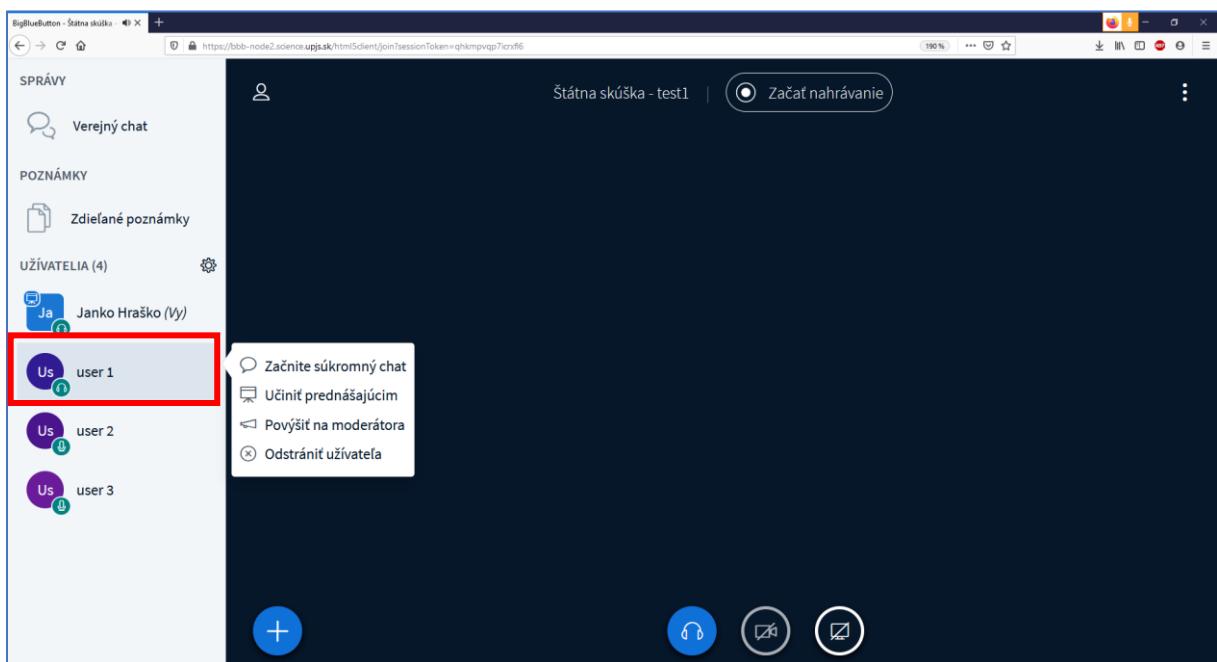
BigBlueButton - Štátna skúška - ×
+
https://bbb-node2.science.upjs.sk/html5client/join?sessionToken=qhkmpvqp7icrxfi6
190 %

SPRÁVY
Verejný chat
POZNÁMKY
Zdieľané poznámky
UŽÍVATELIA (4)
Ja
Janko Hraško *(Vy)*
Us
user 1
Us
user 2
Us
user 3

Začnite súkromný chat
Učiniť prednášajúcim
Povýšiť na moderátora
Odstrániť užívateľa

Štátna skúška - test1
Začať nahrávanie